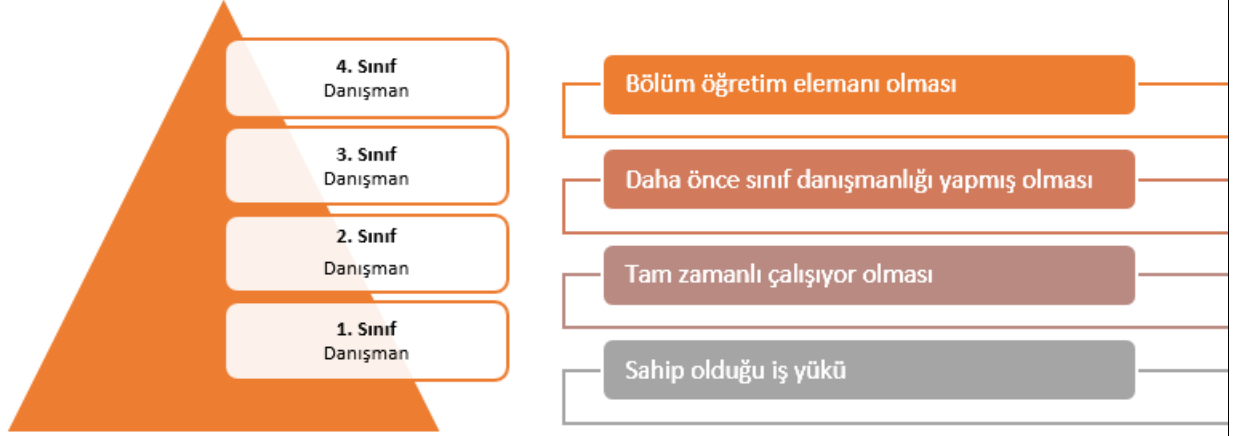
4. Sınıf
Danışman

3. Sınıf
Danışman

2. Sınıf
Danışman

1. Sınıf
Danışman

Bölüm öğretim elemanı olması

Daha önce sınıf danışmanlığı yapmış olması

Tam zamanlı çalışıyor olması

Sahip olduğu iş yükü